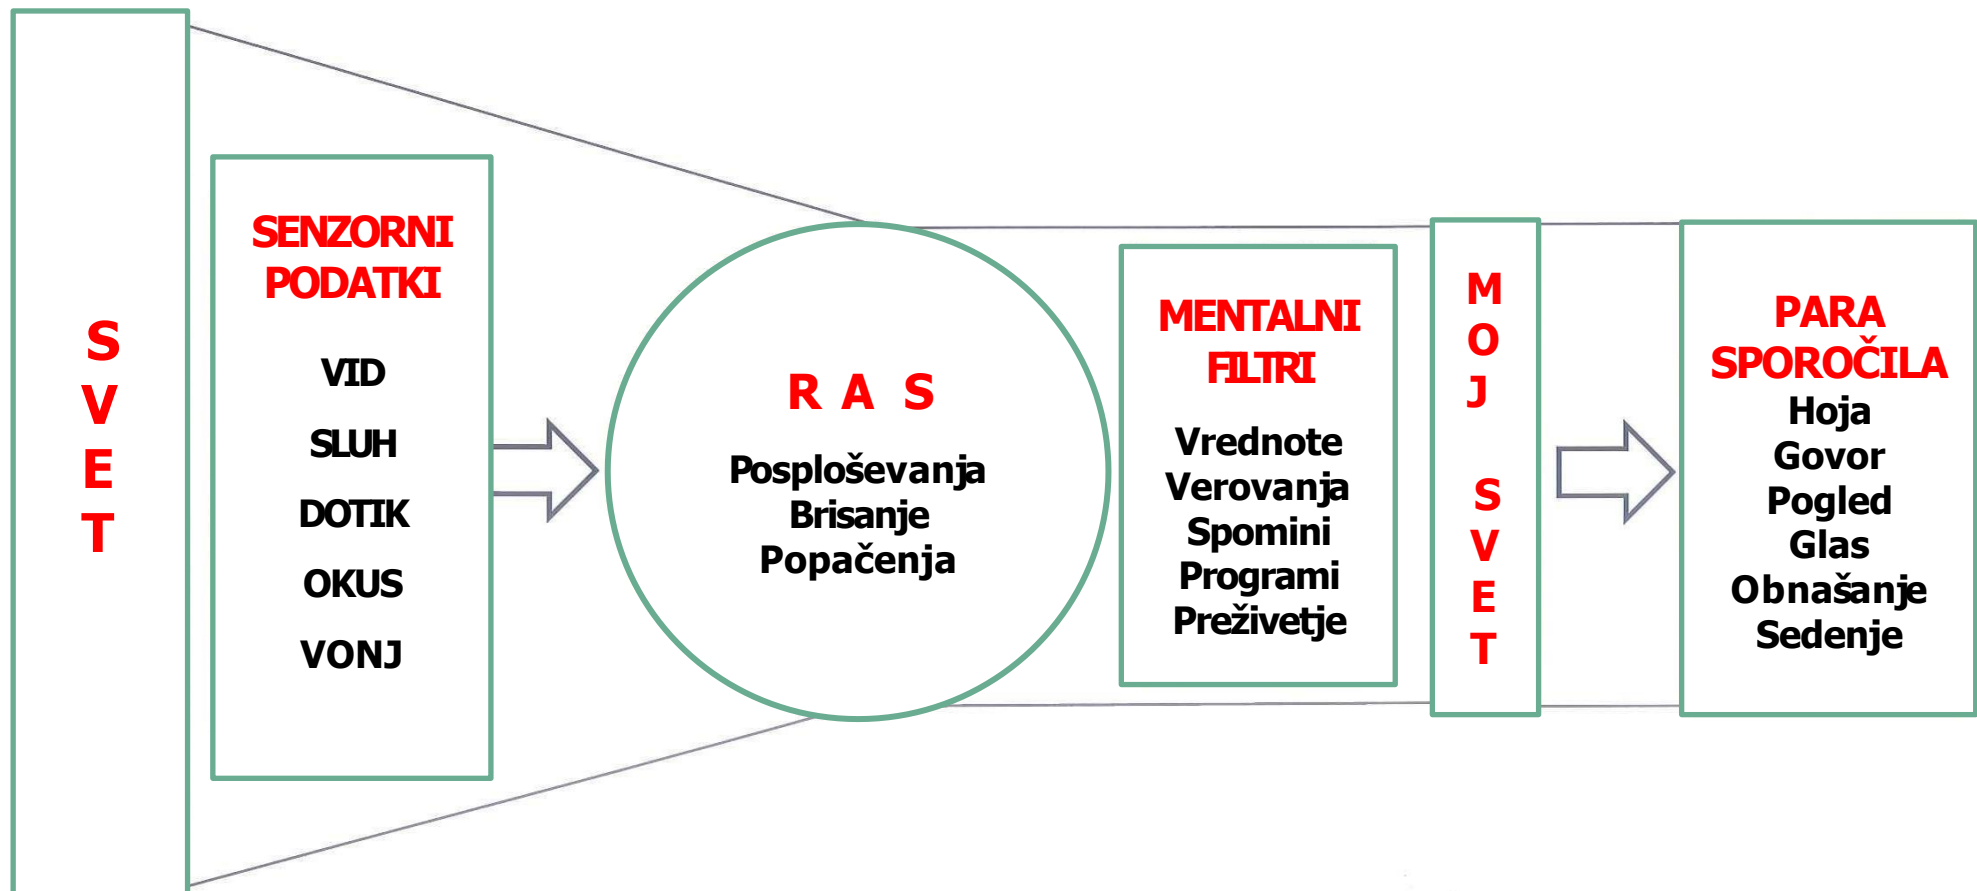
S
V
E
T

SENZORNI PODATKI

VID

SLUH

DOTIK

OKUS

VONJ

R A S

Posploševanja
Brisanje
Popačenja

MENTALNI FILTRI

Vrednote
Verovanja
Spomini
Programi
Preživetje

M
O
J

S
V
E
T

PARA SPOROČILA
Hoja
Govor
Pogled
Glas
Obnašanje
Sedenje